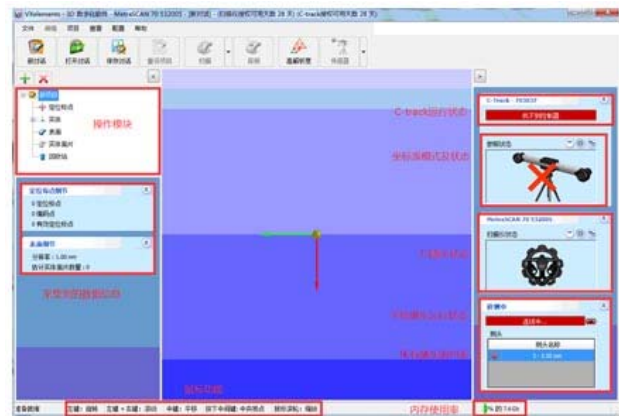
VXelements - 3D 数字化软件 - MetraSCAN 70 E3200S - [新对话] - (扫描仪授权可用天数 28 天) (C-track授权可用天数 28 天)
文件 视图 项目 配置 工具 帮助
新对话 打开对话 保存对话 显示对话 扫描 探测 高级配置 传感器

操作模块
定位标点
实体
表面
实体面片
阴影面

定位标点细节
0 定位标点
0 编码点
0 有效定位标点
表面细节
分辨率：1.00 mm
估计实体面片数量：0

所选对象数据信息

C-track运行状态
C-track - 70307
未找到传感器

坐标系模式及状态
参照状态

扫描仪状态
MetraSCAN 70 E3200S
扫描仪状态

光笔测头状态
光笔测头选择
探测中
选择中...
测头
测头名称
1 - 3.00 mm

视图显示窗口

鼠标功能

内存使用率

准备就绪 左键：旋转 左键 + 右键：滚动 中键：平移 按下中间键：中央视点 鼠标滚轮：缩放 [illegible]